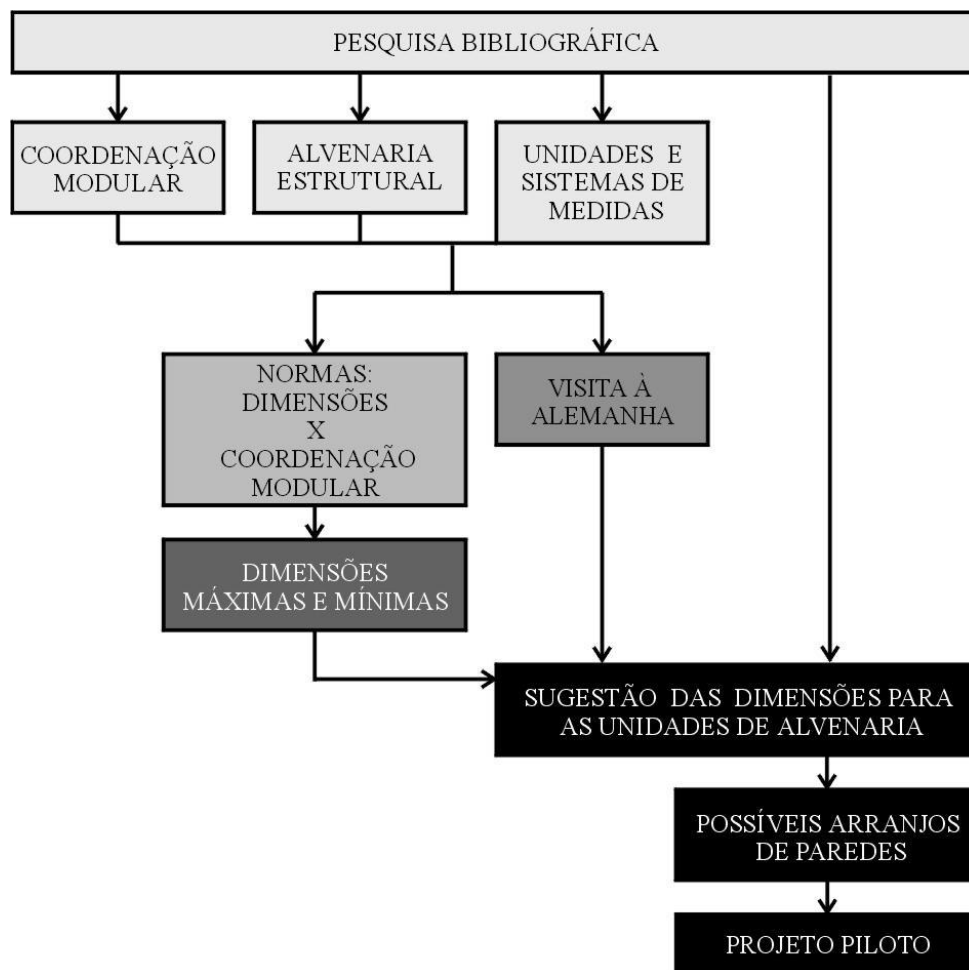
PESQUISA BIBLIOGRÁFICA

COORDENAÇÃO MODULAR

ALVENARIA ESTRUTURAL

UNIDADES E SISTEMAS DE MEDIDAS

NORMAS: DIMENSÕES X COORDENAÇÃO MODULAR

VISITA À ALEMANHA

DIMENSÕES MÁXIMAS E MÍNIMAS

SUGESTÃO DAS DIMENSÕES PARA AS UNIDADES DE ALVENARIA

POSSÍVEIS ARRANJOS DE PAREDES

PROJETO PILOTO